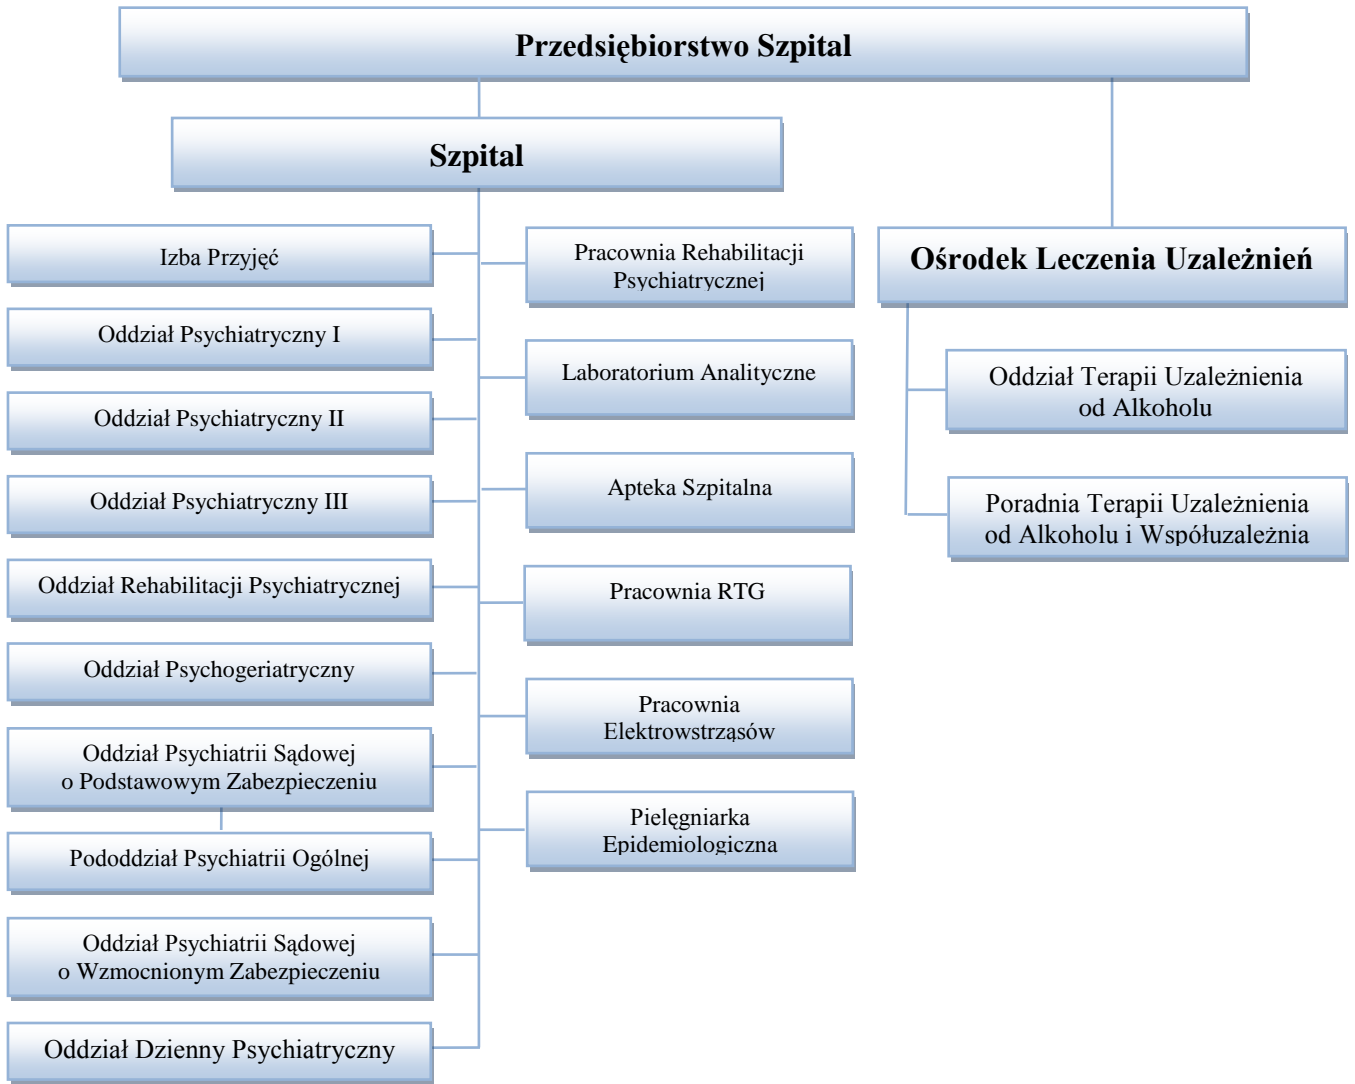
Przedsiębiorstwo Szpital

Szpital

Izba Przyjęć

Oddział Psychiatryczny I

Oddział Psychiatryczny II

Oddział Psychiatryczny III

Oddział Rehabilitacji Psychiatrycznej

Oddział Psychogeriatryczny

Oddział Psychiatrii Sądowej o Podstawowym Zabezpieczeniu

Pododdział Psychiatrii Ogólnej

Oddział Psychiatrii Sądowej o Wzmocnionym Zabezpieczeniu

Oddział Dzienny Psychiatryczny

Pracownia Rehabilitacji Psychiatrycznej

Laboratorium Analityczne

Apteka Szpitalna

Pracownia RTG

Pracownia Elektrowstrząsów

Pielęgniarka Epidemiologiczna

Ośrodek Leczenia Uzależnień

Oddział Terapii Uzależnienia od Alkoholu

Poradnia Terapii Uzależnienia od Alkoholu i Współuzależnia